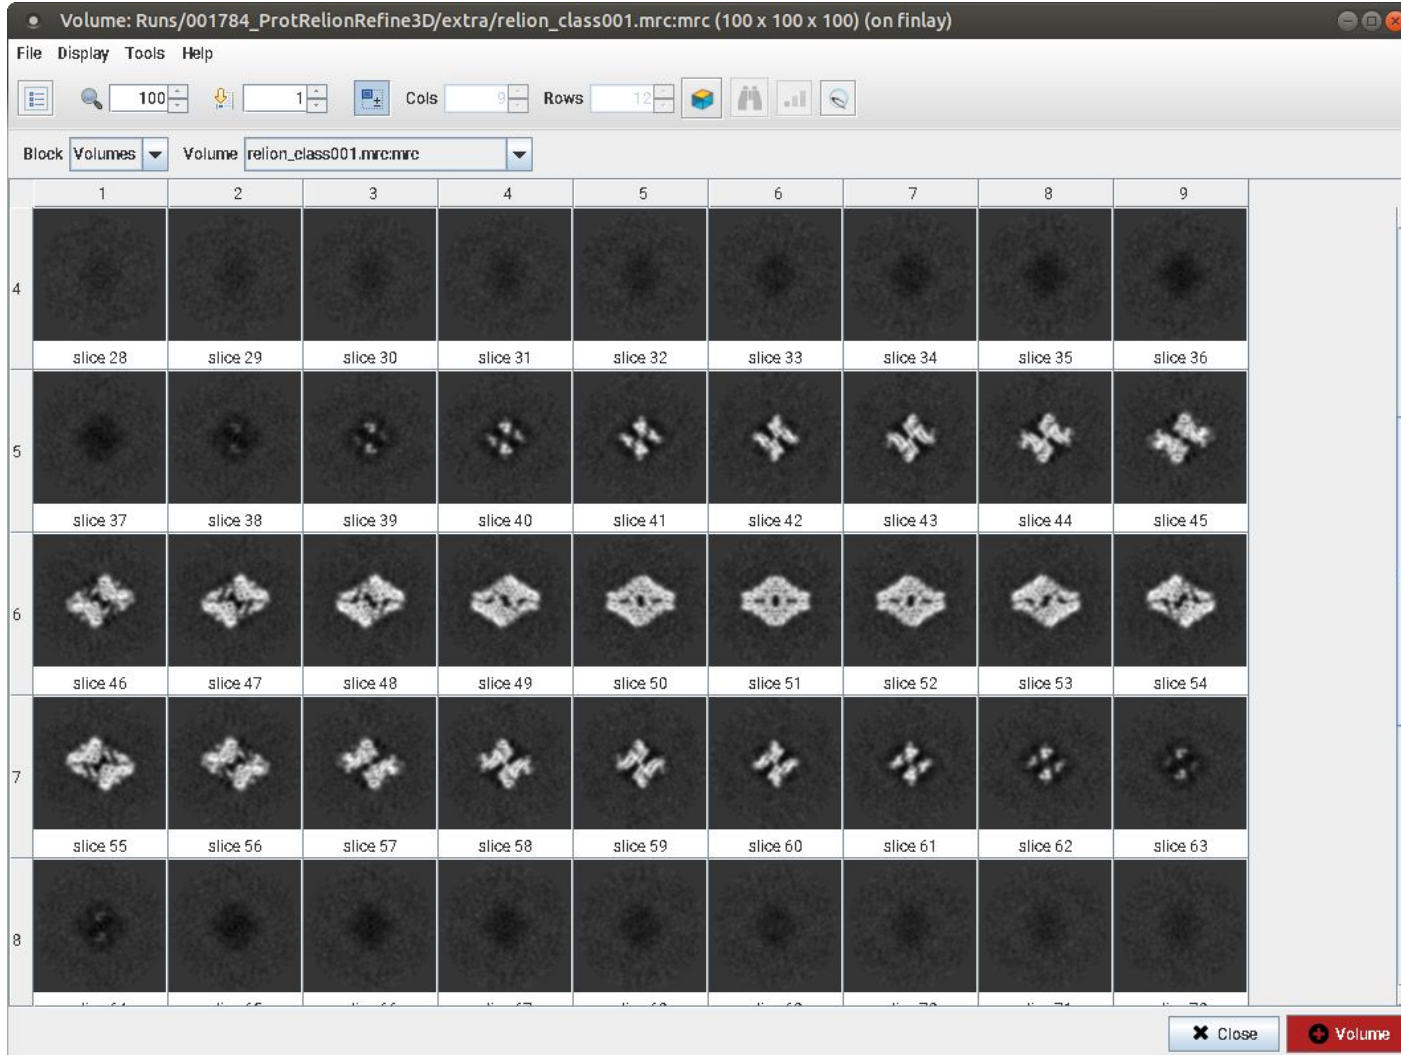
Volume: Runs/001784_ProtRelionRefine3D/extra/relion_class001.mrc:mrc (100 x 100 x 100) (on finlay)

File Display Tools Help

100 1 Cols 9 Rows 12

Block Volumes Volume relion_class001.mrc:mrc

| | 1 | 2 | 3 | 4 | 5 | 6 | 7 | 8 | 9 |
|---|---|---|---|---|---|---|---|---|---|
| 4 | slice 28 | slice 29 | slice 30 | slice 31 | slice 32 | slice 33 | slice 34 | slice 35 | slice 36 |
| 5 | slice 37 | slice 38 | slice 39 | slice 40 | slice 41 | slice 42 | slice 43 | slice 44 | slice 45 |
| 6 | slice 46 | slice 47 | slice 48 | slice 49 | slice 50 | slice 51 | slice 52 | slice 53 | slice 54 |
| 7 | slice 55 | slice 56 | slice 57 | slice 58 | slice 59 | slice 60 | slice 61 | slice 62 | slice 63 |
| 8 | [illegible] | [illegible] | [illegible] | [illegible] | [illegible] | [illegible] | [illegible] | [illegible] | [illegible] |

Close Volume